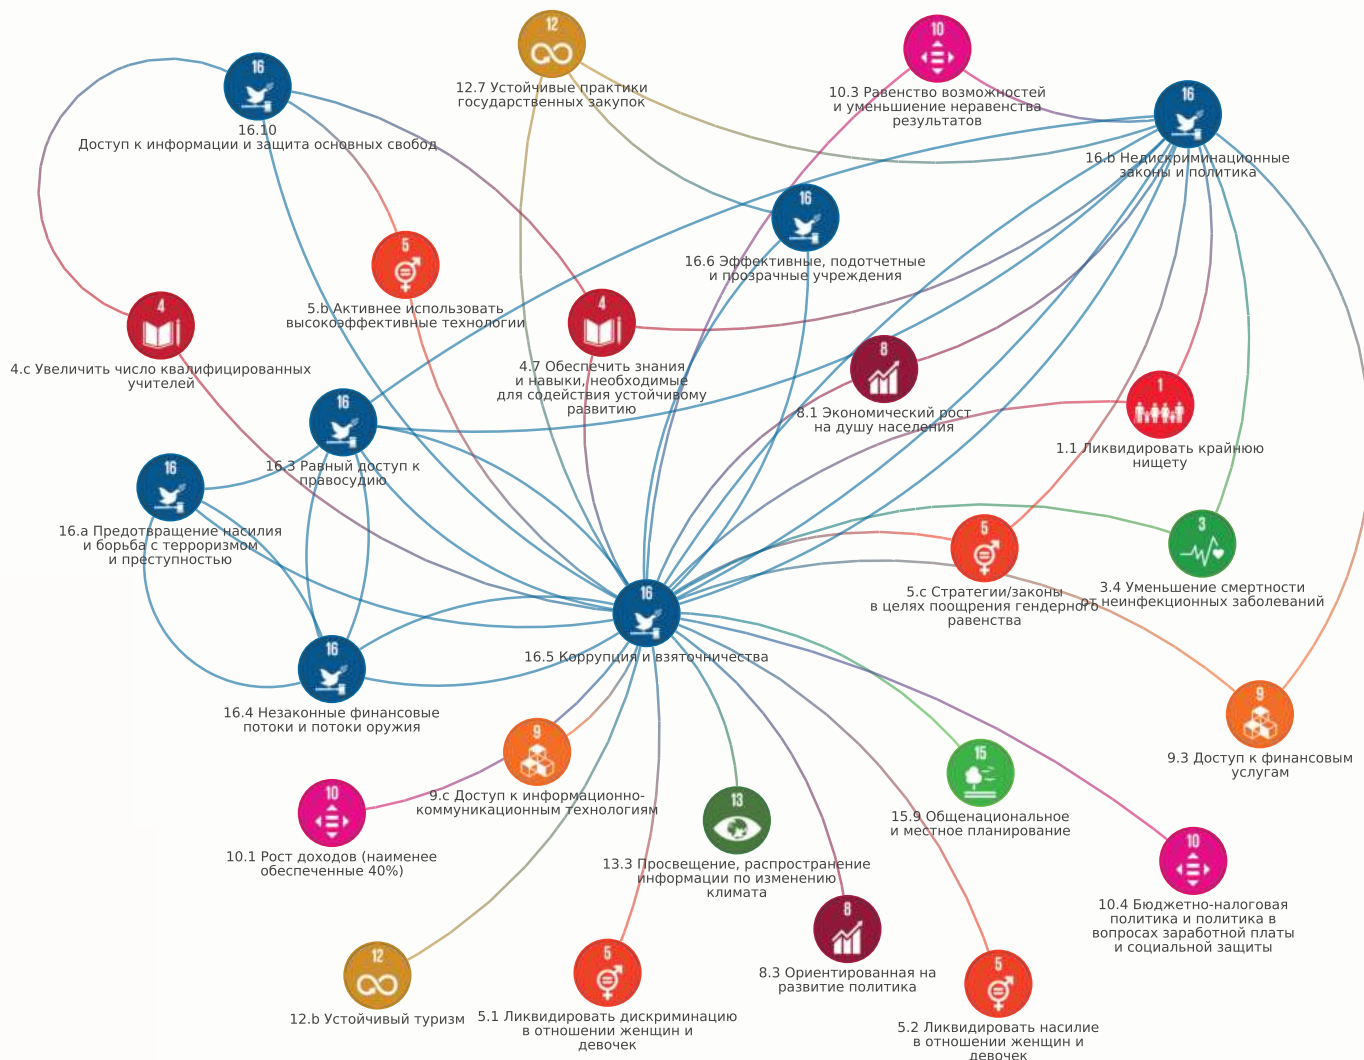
12

12.7 Устойчивые практики государственных закупок

10

10.3 Равенство возможностей и уменьшение неравенства результатов

16

16.10 Доступ к информации и защита основных свобод

16

16.b Недискриминационные законы и политика

16

16.6 Эффективные, подотчетные и прозрачные учреждения

5

5.b Активнее использовать высокоэффективные технологии

4

4.c Увеличить число квалифицированных учителей

4

4.7 Обеспечить знания и навыки, необходимые для содействия устойчивому развитию

8

8.1 Экономический рост на душу населения

1

1.1 Ликвидировать крайнюю нищету

16

16.3 Равный доступ к правосудию

16

16.a Предотвращение насилия и борьба с терроризмом и преступностью

5

5.c Стратегии/законы в целях поощрения гендерного равенства

3

3.4 Уменьшение смертности от неинфекционных заболеваний

16

16.5 Коррупция и взяточничества

16

16.4 Незаконные финансовые потоки и потоки оружия

9

9.3 Доступ к финансовым услугам

9

9.c Доступ к информационно-коммуникационным технологиям

10

10.1 Рост доходов (наименее обеспеченные 40%)

15

15.9 Общенациональное и местное планирование

13

13.3 Просвещение, распространение информации по изменению климата

10

10.4 Бюджетно-налоговая политика и политика в вопросах заработной платы и социальной защиты

8

8.3 Ориентированная на развитие политика

12

12.b Устойчивый туризм

5

5.1 Ликвидировать дискриминацию в отношении женщин и девочек

5

5.2 Ликвидировать насилие в отношении женщин и девочек